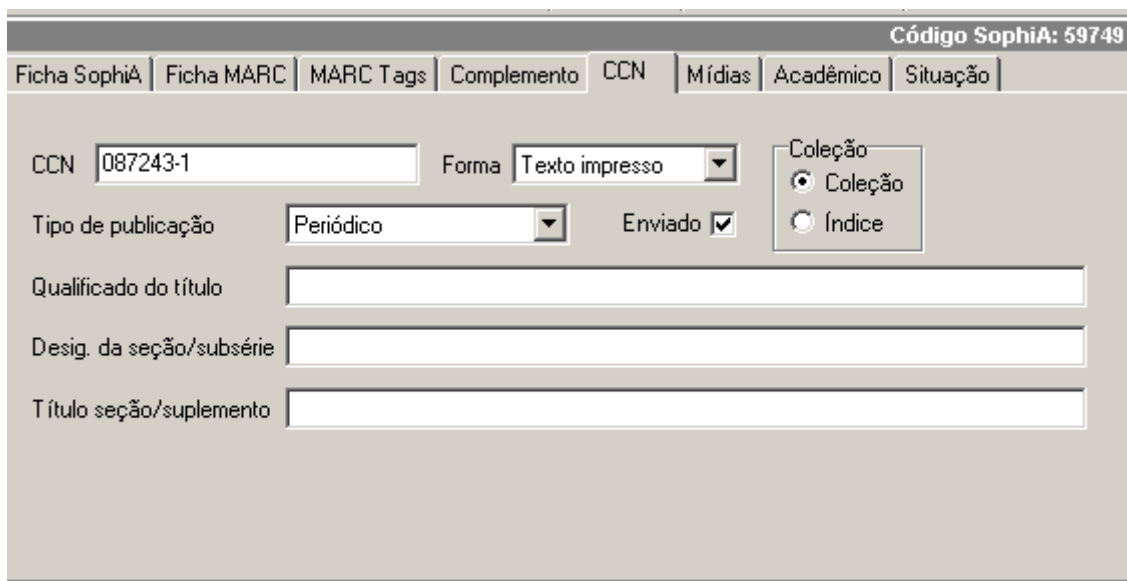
Código SophiA: 59749

Ficha SophiA | Ficha MARC | MARC Tags | Complemento | CCN | Mídias | Acadêmico | Situação

CCN 087243-1

Forma Texto impresso

Coleção
Coleção
Índice

Tipo de publicação Periódico

Enviado ☑

Qualificado do título

Desig. da seção/subsérie

Título seção/suplemento